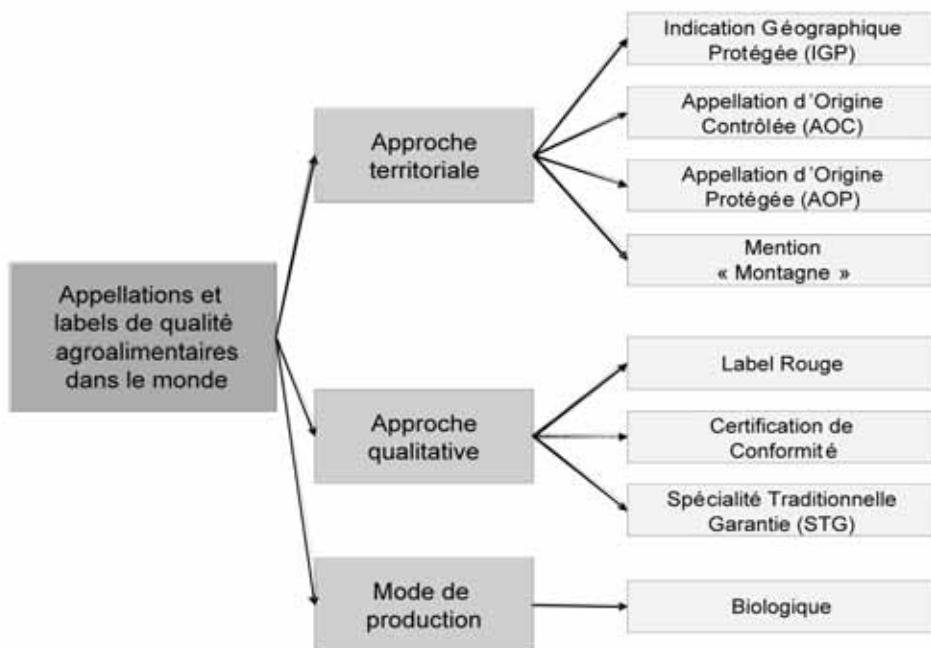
Appellations et labels de qualité agroalimentaires dans le monde

Approche territoriale

Indication Géographique Protégée (IGP)

Appellation d'Origine Contrôlée (AOC)

Appellation d'Origine Protégée (AOP)

Mention « Montagne »

Approche qualitative

Label Rouge

Certification de Conformité

Spécialité Traditionnelle Garantie (STG)

Mode de production

Biologique